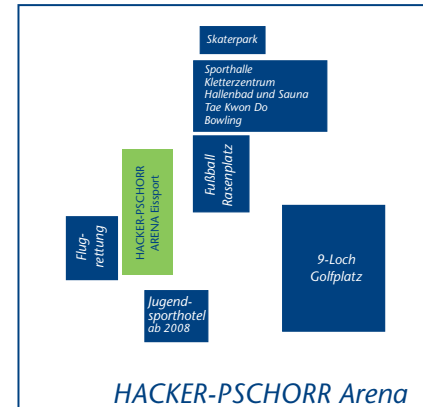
Skaterpark

Sporthalle
Kletterzentrum
Hallenbad und Sauna
Tae Kwon Do
Bowling

Fußball
Rasenplatz

HACKER-PSCHORR
ARENA Eissport

Flugrettung

9-Loch
Golfplatz

Jugendsporthotel
ab 2008

HACKER-PSCHORR Arena